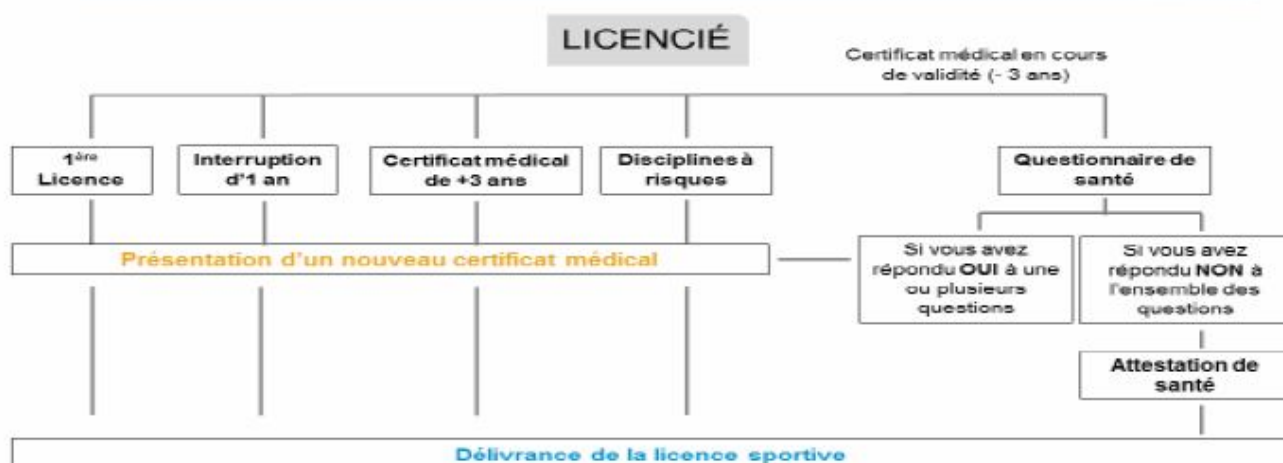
LICENCIÉ

Certificat médical en cours de validité (- 3 ans)

1$^{ère}$ Licence

Interruption d'1 an

Certificat médical de +3 ans

Disciplines à risques

Questionnaire de santé

Présentation d'un nouveau certificat médical

Si vous avez répondu **OUI** à une ou plusieurs questions

Si vous avez répondu **NON** à l'ensemble des questions

Attestation de santé

Délivrance de la licence sportive